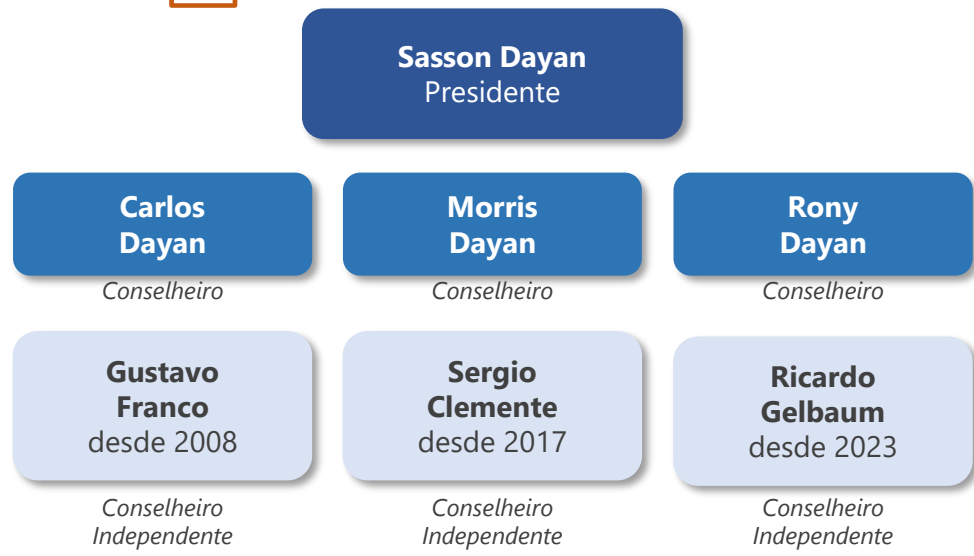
Sasson Dayan
Presidente

Carlos Dayan
Conselheiro

Morris Dayan
Conselheiro

Rony Dayan
Conselheiro

Gustavo Franco
desde 2008
Conselheiro Independente

Sergio Clemente
desde 2017
Conselheiro Independente

Ricardo Gelbaum
desde 2023
Conselheiro Independente